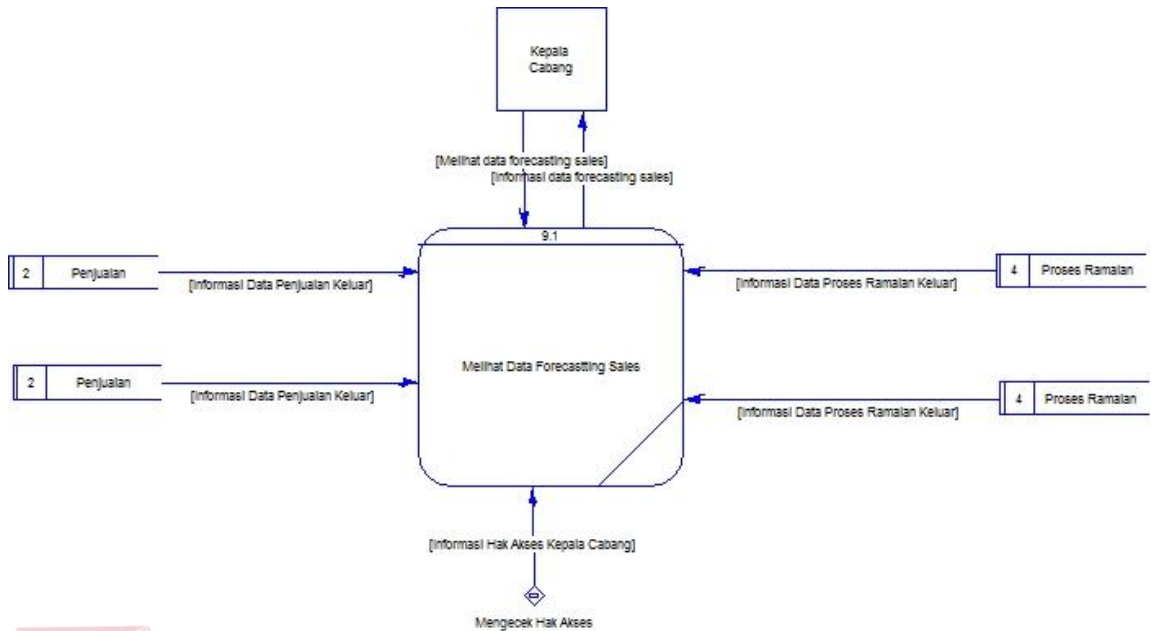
Kepala Cabang

[Melihat data forecasting sales]
[Informasi data forecasting sales]

9.1

2 Penjualan
[Informasi Data Penjualan Keluar]

2 Penjualan
[Informasi Data Penjualan Keluar]

Melihat Data Forecastting Sales

4 Proses Ramalan
[Informasi Data Proses Ramalan Keluar]

4 Proses Ramalan
[Informasi Data Proses Ramalan Keluar]

[Informasi Hak Akses Kepala Cabang]

Mengecek Hak Akses